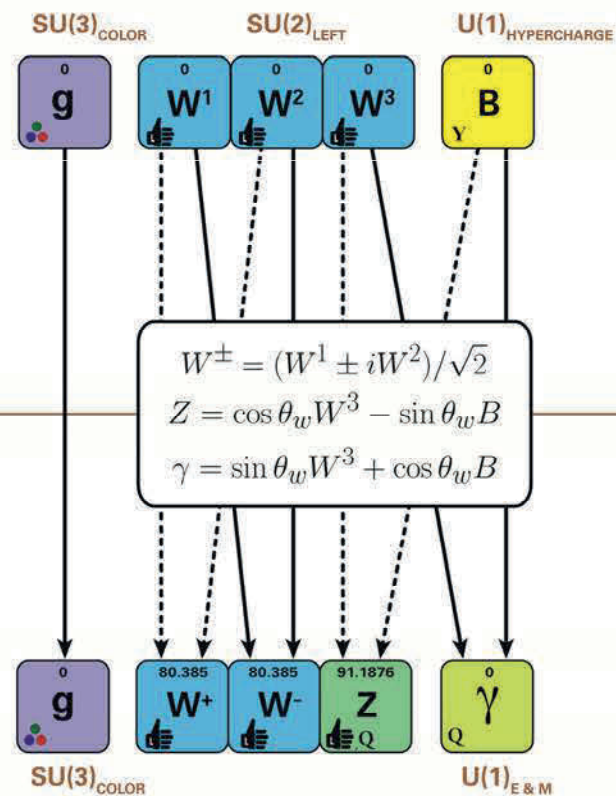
$SU(3)_{COLOR}$ $SU(2)_{LEFT}$ $U(1)_{HYPERCHARGE}$

0
g

0
$W^1$

0
$W^2$

0
$W^3$

0
B
Y

$W^{\pm} = (W^1 \pm iW^2)/\sqrt{2}$
$Z = \cos\theta_w W^3 - \sin\theta_w B$
$\gamma = \sin\theta_w W^3 + \cos\theta_w B$

0
g

80.385
$W^+$

80.385
$W^-$

91.1876
Z
Q

0
$\gamma$
Q

$SU(3)_{COLOR}$ $U(1)_{E\,\&\,M}$